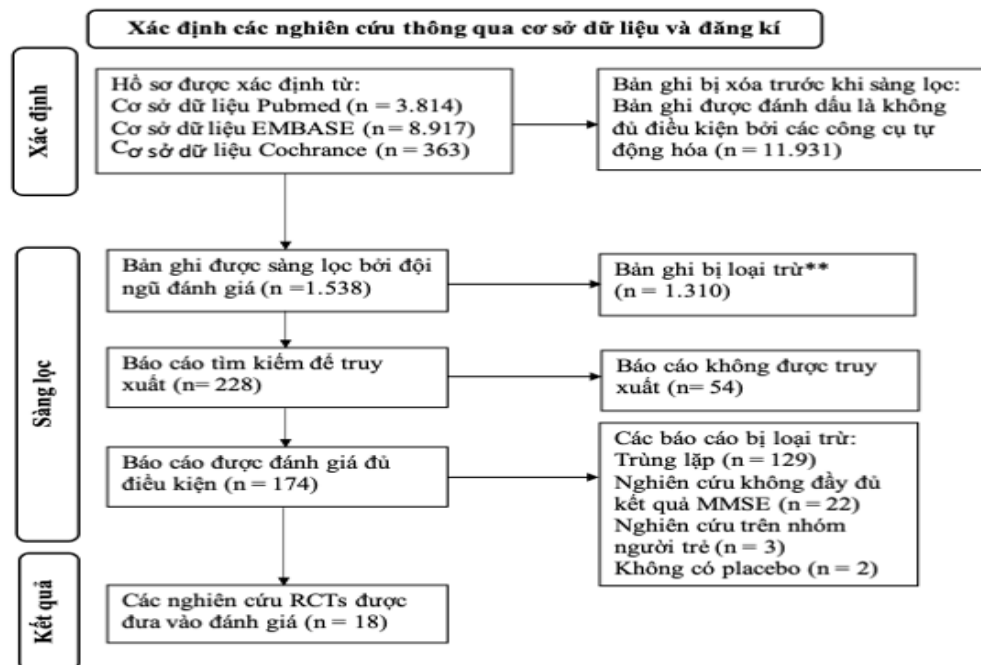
Xác định các nghiên cứu thông qua cơ sở dữ liệu và đăng kí

Xác định

Hồ sơ được xác định từ:
Cơ sở dữ liệu Pubmed (n = 3.814)
Cơ sở dữ liệu EMBASE (n = 8.917)
Cơ sở dữ liệu Cochrance (n = 363)

Bản ghi bị xóa trước khi sàng lọc:
Bản ghi được đánh dấu là không đủ điều kiện bởi các công cụ tự động hóa (n = 11.931)

Sàng lọc

Bản ghi được sàng lọc bởi đội ngũ đánh giá (n =1.538)

Bản ghi bị loại trừ**
(n = 1.310)

Báo cáo tìm kiếm để truy xuất (n= 228)

Báo cáo không được truy xuất (n= 54)

Báo cáo được đánh giá đủ điều kiện (n = 174)

Các báo cáo bị loại trừ:
Trùng lặp (n = 129)
Nghiên cứu không đầy đủ kết quả MMSE (n = 22)
Nghiên cứu trên nhóm người trẻ (n = 3)
Không có placebo (n = 2)

Kết quả

Các nghiên cứu RCTs được đưa vào đánh giá (n = 18)